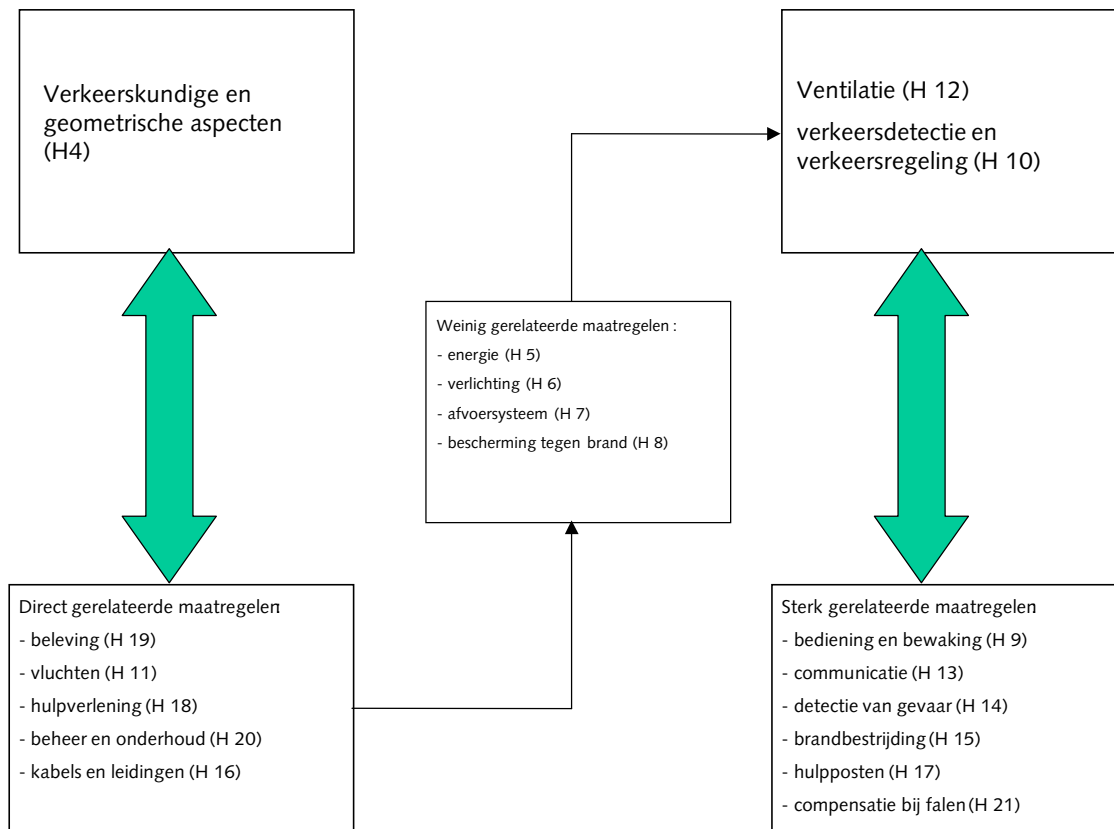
Verkeerskundige en geometrische aspecten (H4)

Ventilatie (H 12)

verkeersdetectie en verkeersregeling (H 10)

Weinig gerelateerde maatregelen :
- energie (H 5)
- verlichting (H 6)
- afvoersysteem (H 7)
- bescherming tegen brand (H 8)

Direct gerelateerde maatregelen
- beleving (H 19)
- vluchten (H 11)
- hulpverlening (H 18)
- beheer en onderhoud (H 20)
- kabels en leidingen (H 16)

Sterk gerelateerde maatregelen
- bediening en bewaking (H 9)
- communicatie (H 13)
- detectie van gevaar (H 14)
- brandbestrijding (H 15)
- hulpposten (H 17)
- compensatie bij falen (H 21)